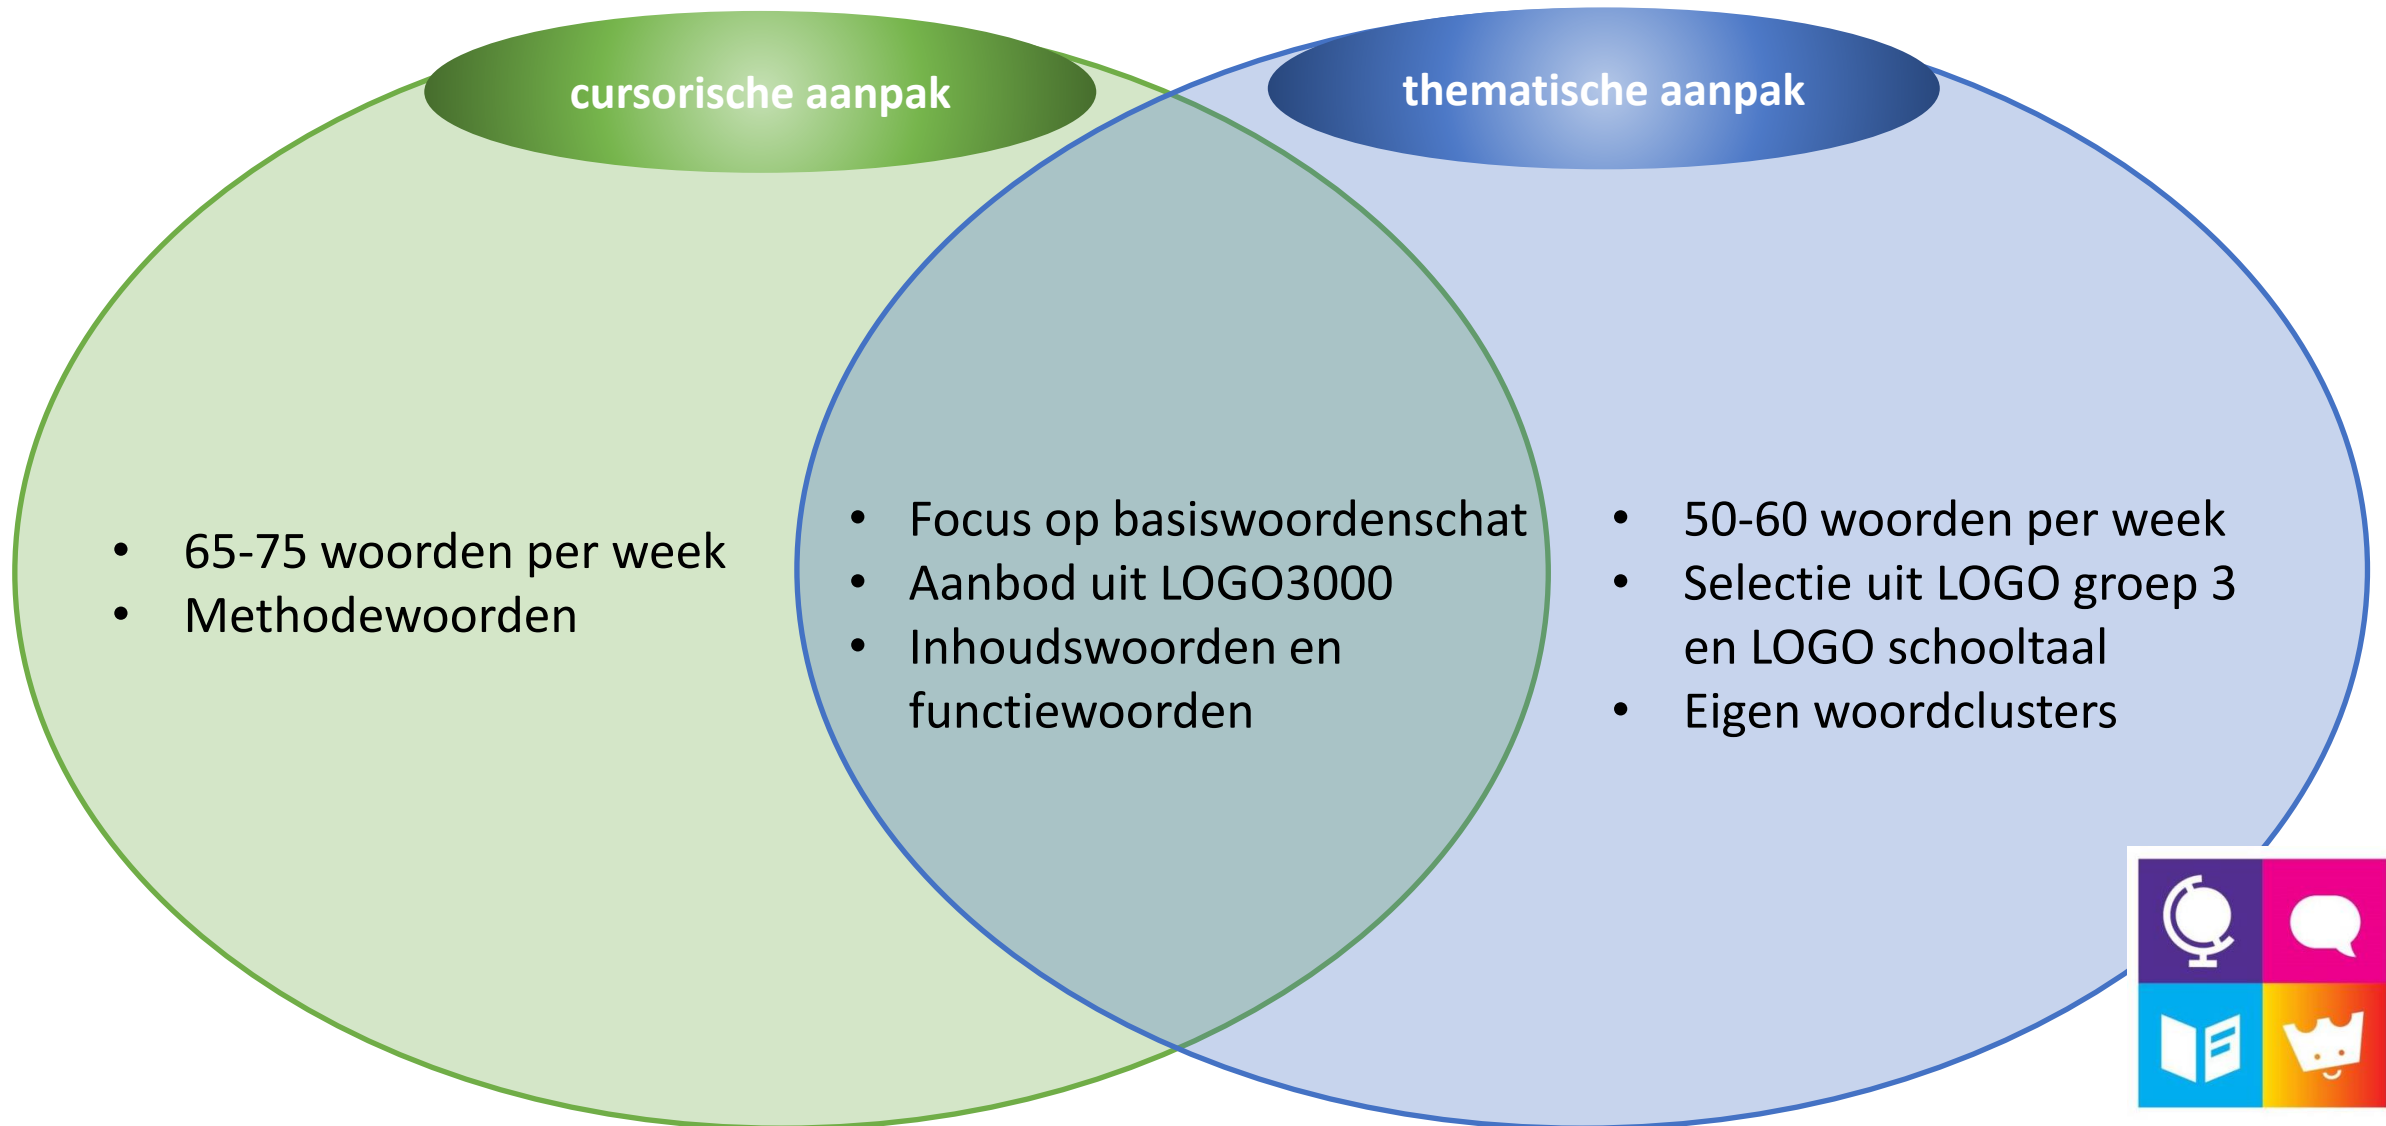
cursorische aanpak

- 65-75 woorden per week
- Methodewoorden

- Focus op basiswoordenschat
- Aanbod uit LOGO3000
- Inhoudswoorden en functiewoorden

thematische aanpak

- 50-60 woorden per week
- Selectie uit LOGO groep 3 en LOGO schooltaal
- Eigen woordclusters